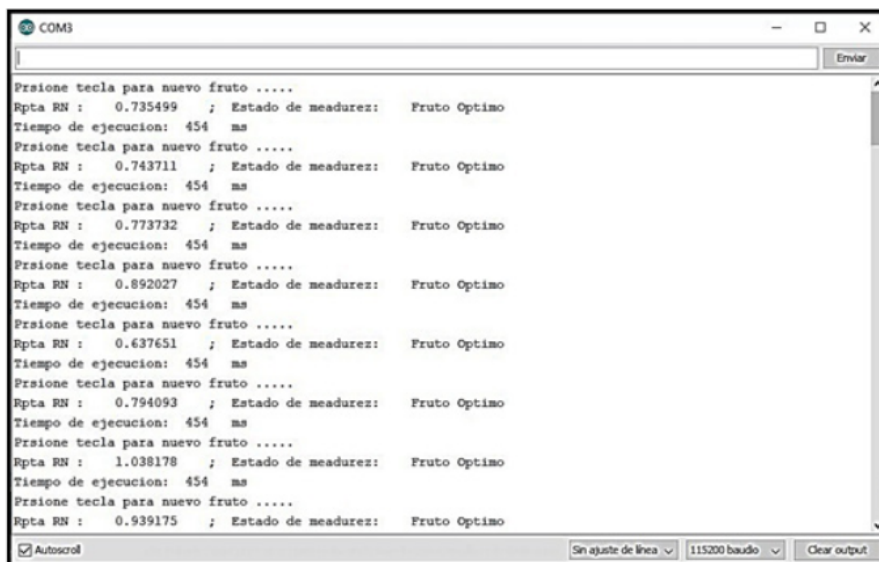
COM3

Enviar

Prsione tecla para nuevo fruto .....
Rpta RN : 0.735499 ; Estado de meadurez: Fruto Optimo
Tiempo de ejecucion: 454 ms
Prsione tecla para nuevo fruto .....
Rpta RN : 0.743711 ; Estado de meadurez: Fruto Optimo
Tiempo de ejecucion: 454 ms
Prsione tecla para nuevo fruto .....
Rpta RN : 0.773732 ; Estado de meadurez: Fruto Optimo
Tiempo de ejecucion: 454 ms
Prsione tecla para nuevo fruto .....
Rpta RN : 0.892027 ; Estado de meadurez: Fruto Optimo
Tiempo de ejecucion: 454 ms
Prsione tecla para nuevo fruto .....
Rpta RN : 0.637651 ; Estado de meadurez: Fruto Optimo
Tiempo de ejecucion: 454 ms
Prsione tecla para nuevo fruto .....
Rpta RN : 0.794093 ; Estado de meadurez: Fruto Optimo
Tiempo de ejecucion: 454 ms
Prsione tecla para nuevo fruto .....
Rpta RN : 1.038178 ; Estado de meadurez: Fruto Optimo
Tiempo de ejecucion: 454 ms
Prsione tecla para nuevo fruto .....
Rpta RN : 0.939175 ; Estado de meadurez: Fruto Optimo

Autoscroll

Sin ajuste de línea

115200 baudio

Clear output